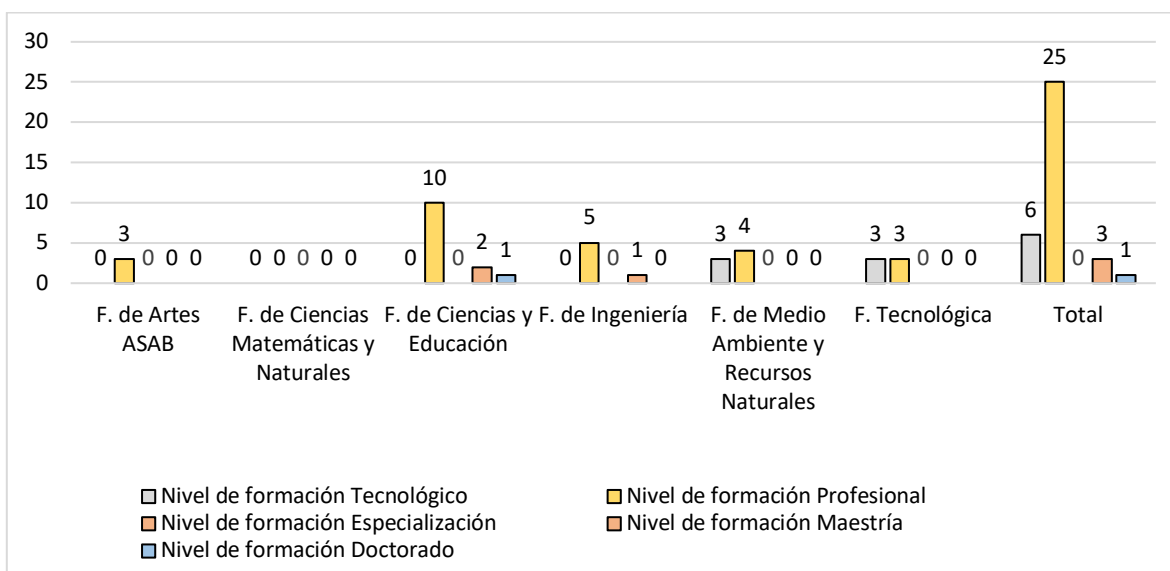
30
25
20
15
10
5
0

0 3 0 0 0
F. de Artes ASAB

0 0 0 0 0
F. de Ciencias Matemáticas y Naturales

0 10 0 2 1
F. de Ciencias y Educación

0 5 0 1 0
F. de Ingeniería

3 4 0 0 0
F. de Medio Ambiente y Recursos Naturales

3 3 0 0 0
F. Tecnológica

6 25 0 3 1
Total

Nivel de formación Tecnológico
Nivel de formación Profesional
Nivel de formación Especialización
Nivel de formación Maestría
Nivel de formación Doctorado